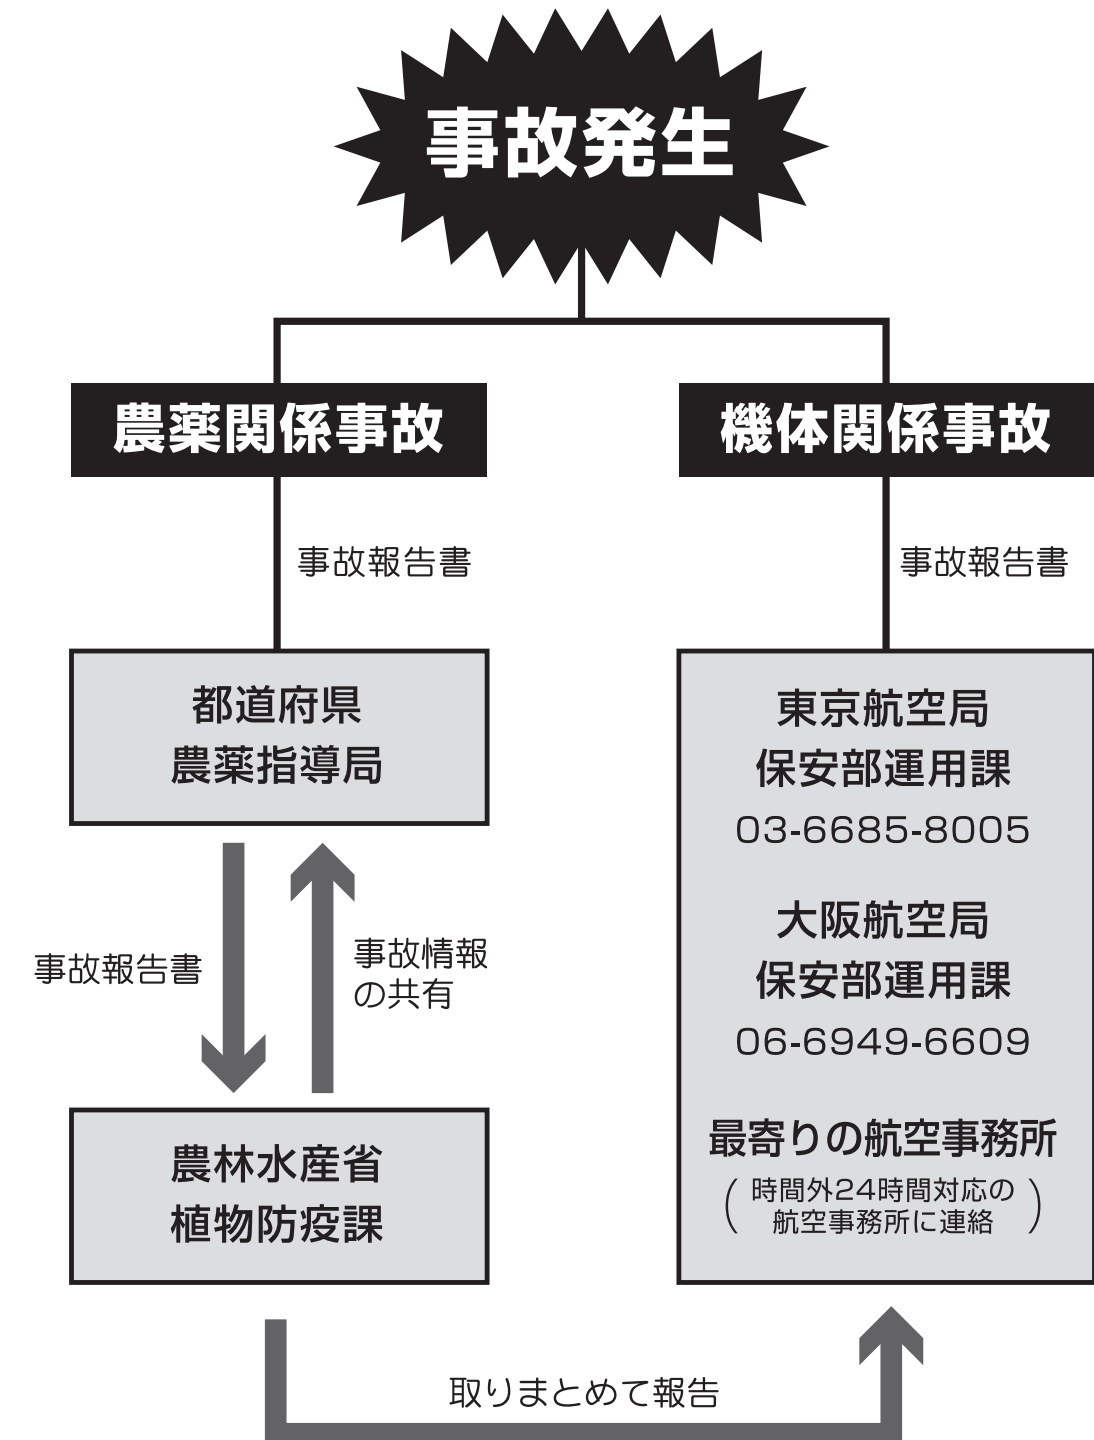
事故発生

農薬関係事故

機体関係事故

事故報告書

事故報告書

都道府県
農薬指導局

東京航空局
保安部運用課
03-6685-8005

大阪航空局
保安部運用課
06-6949-6609

最寄りの航空事務所
（時間外24時間対応の航空事務所に連絡）

事故報告書

事故情報の共有

農林水産省
植物防疫課

取りまとめて報告